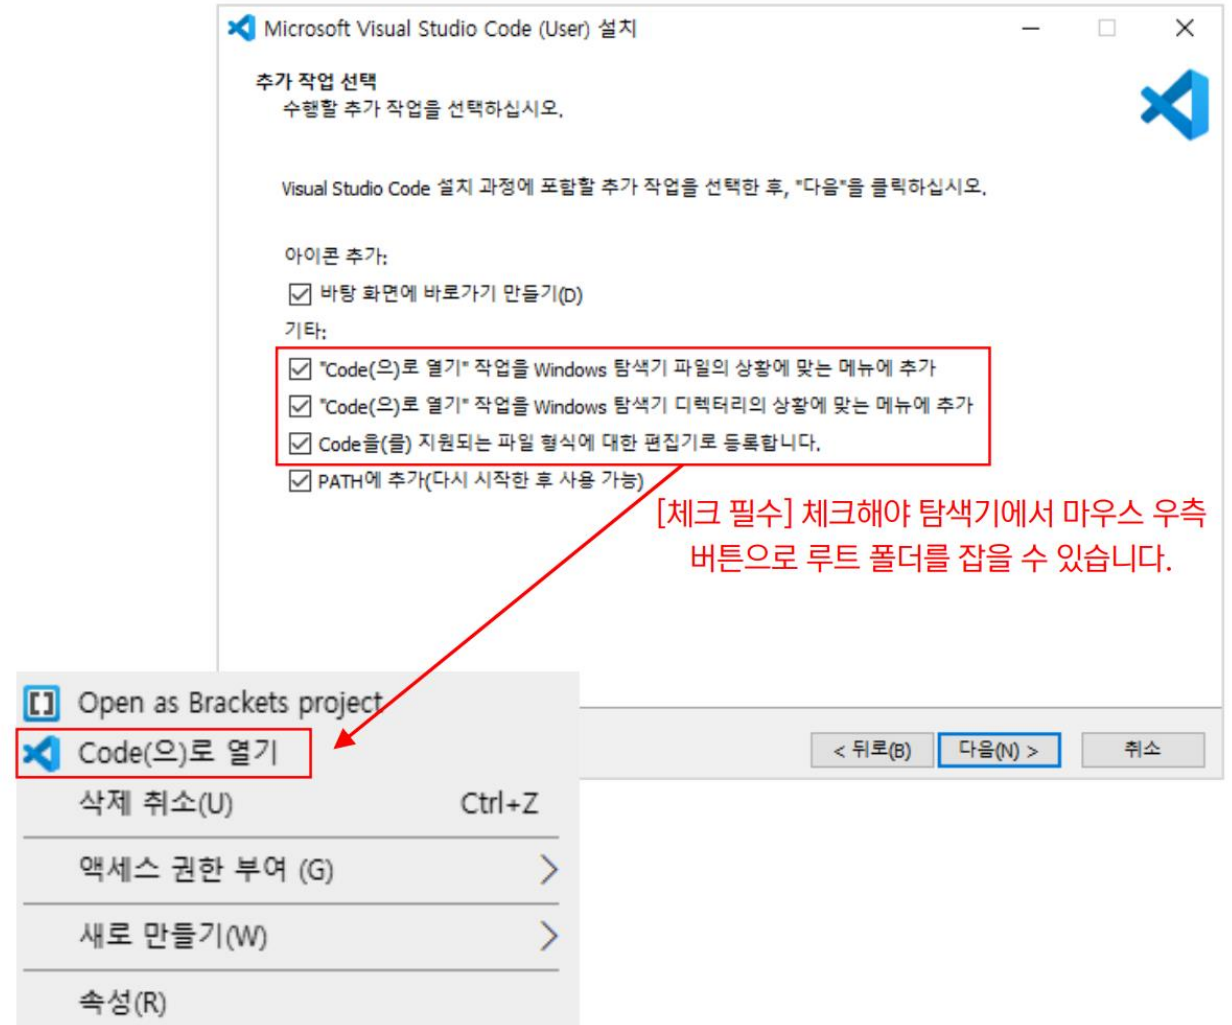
Microsoft Visual Studio Code (User) 설치

추가 작업 선택
수행할 추가 작업을 선택하십시오.

Visual Studio Code 설치 과정에 포함할 추가 작업을 선택한 후, "다음"을 클릭하십시오.

아이콘 추가:
☑ 바탕 화면에 바로가기 만들기(D)
기타:
☑ "Code(으)로 열기" 작업을 Windows 탐색기 파일의 상황에 맞는 메뉴에 추가
☑ "Code(으)로 열기" 작업을 Windows 탐색기 디렉터리의 상황에 맞는 메뉴에 추가
☑ Code을(를) 지원되는 파일 형식에 대한 편집기로 등록합니다.
☑ PATH에 추가(다시 시작한 후 사용 가능)

[체크 필수] 체크해야 탐색기에서 마우스 우측 버튼으로 루트 폴더를 잡을 수 있습니다.

< 뒤로(B)
다음(N) >
취소

Open as Brackets project
Code(으)로 열기
삭제 취소(U) Ctrl+Z
액세스 권한 부여 (G)
새로 만들기(W)
속성(R)